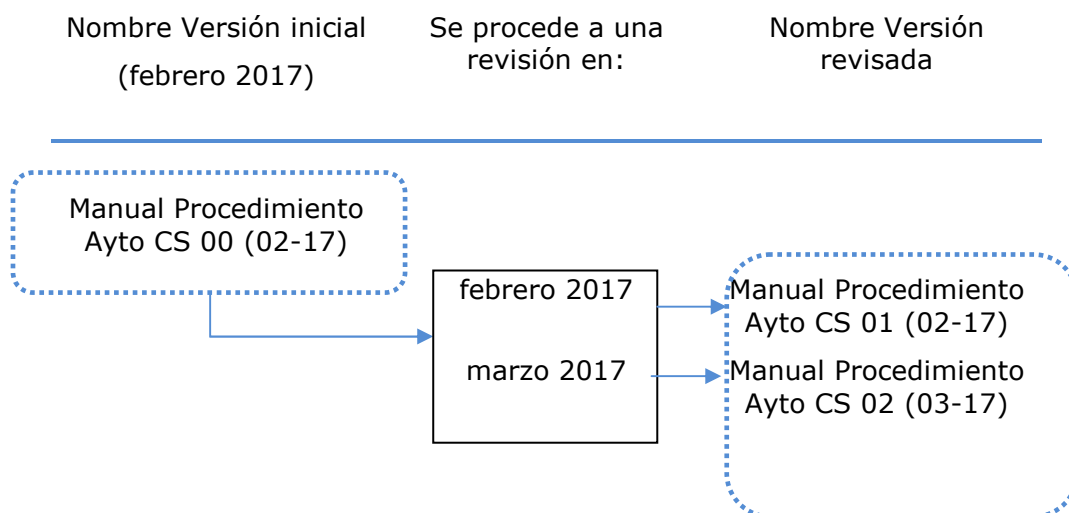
Nombre Versión inicial
(febrero 2017)

Se procede a una revisión en:

Nombre Versión revisada

Manual Procedimiento Ayto CS 00 (02-17)

febrero 2017

marzo 2017

Manual Procedimiento Ayto CS 01 (02-17)

Manual Procedimiento Ayto CS 02 (03-17)